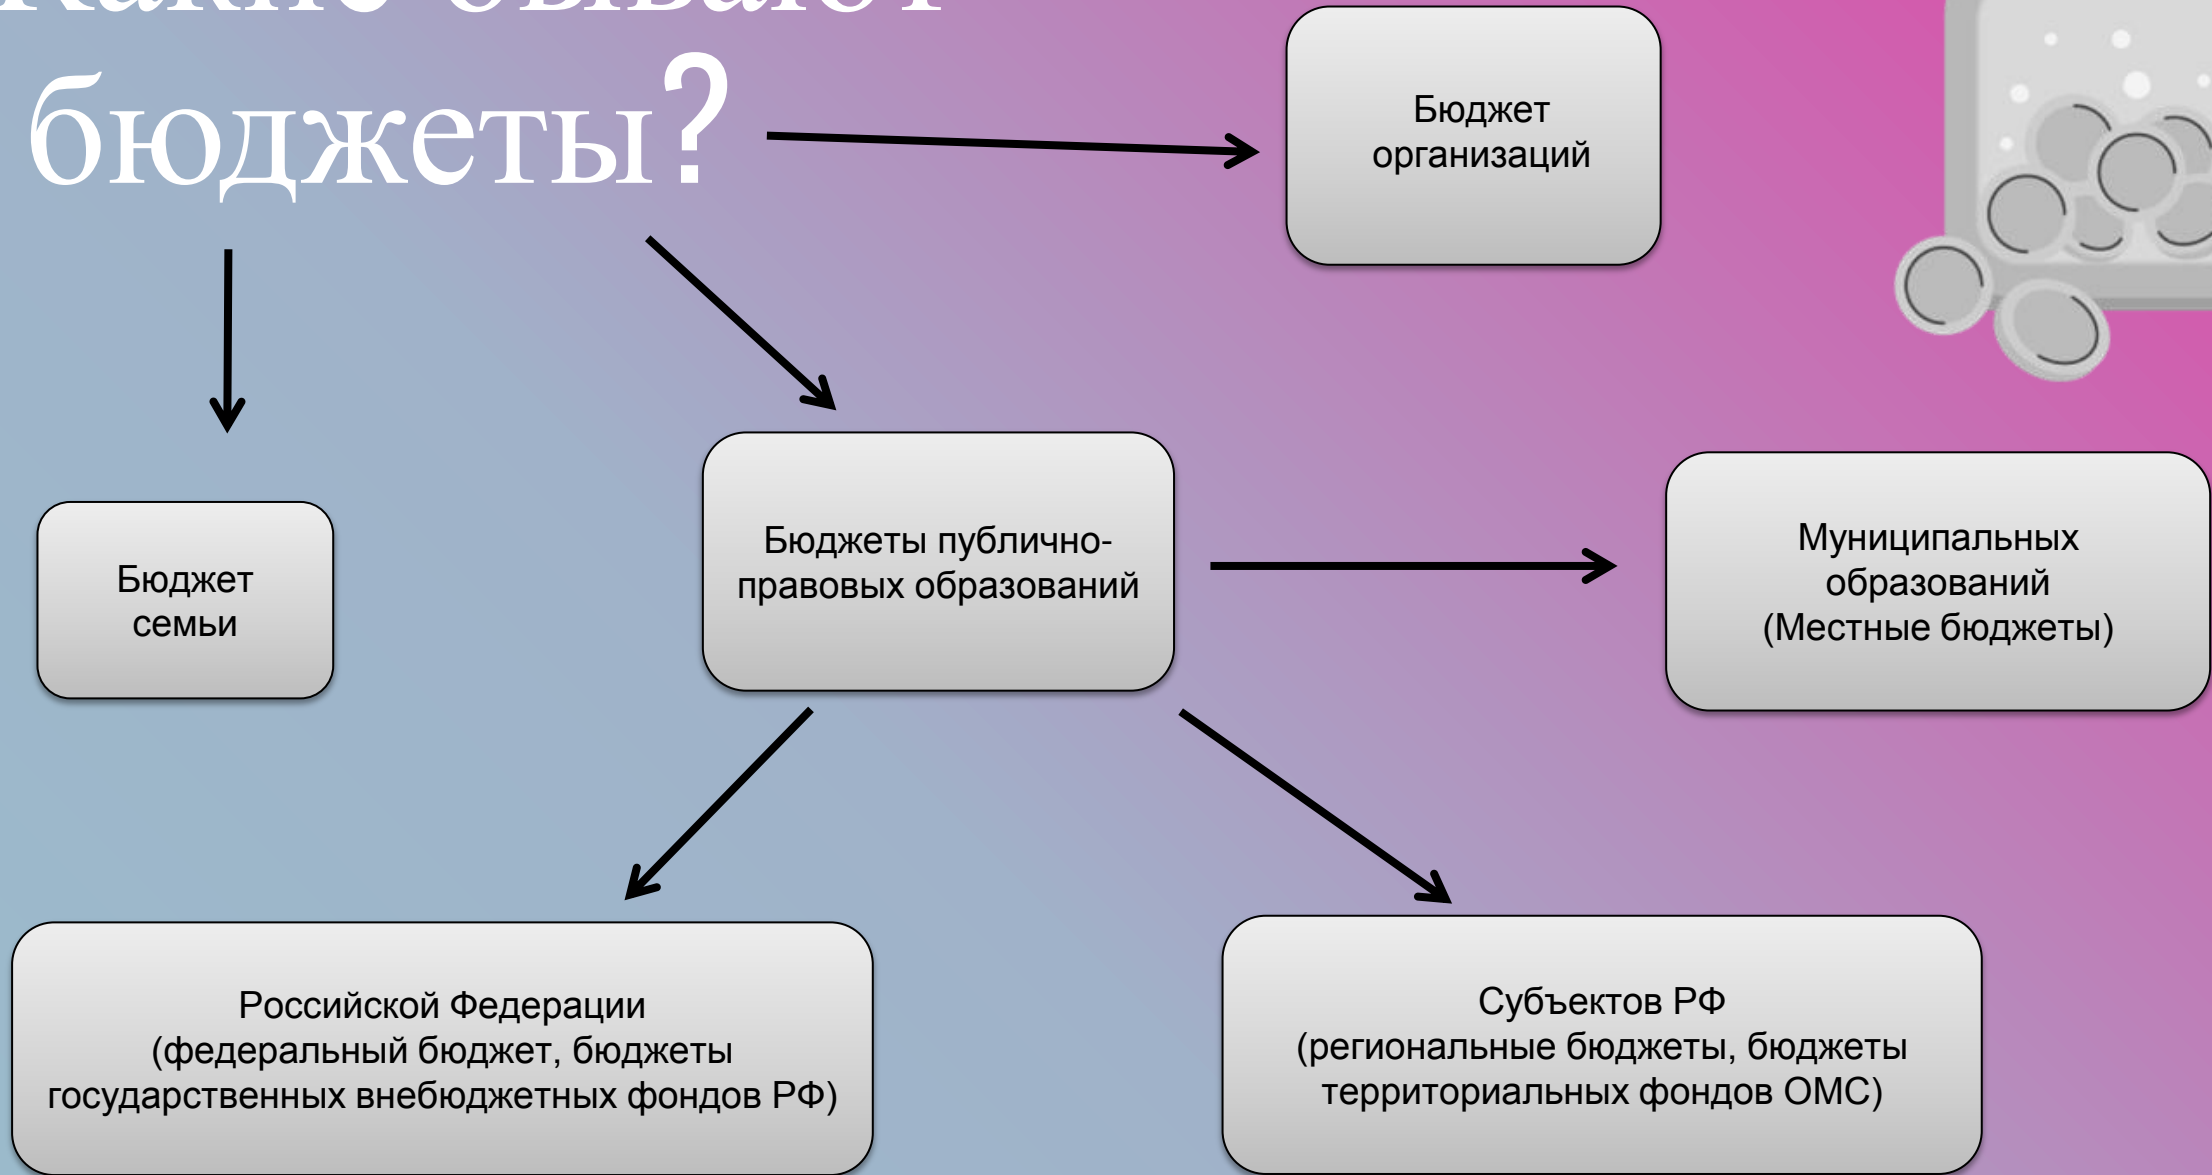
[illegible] бюджеты?

Бюджет организаций

Бюджет семьи

Бюджеты публично-правовых образований

Муниципальных образований (Местные бюджеты)

Российской Федерации (федеральный бюджет, бюджеты государственных внебюджетных фондов РФ)

Субъектов РФ (региональные бюджеты, бюджеты территориальных фондов ОМС)